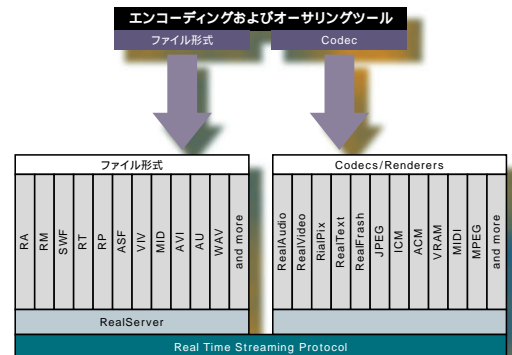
エンコーディングおよびオーサリングツール

ファイル形式

Codec

ファイル形式

RA
RM
SWF
RT
RP
ASF
VIV
MID
AVI
AU
WAV
and more

RealServer

Codecs/Renderers

RealAudio
RealVideo
RialPix
RealText
RealFrash
JPEG
ICM
ACM
VRAM
MIDI
MPEG
and more

Real Time Streaming Protocol